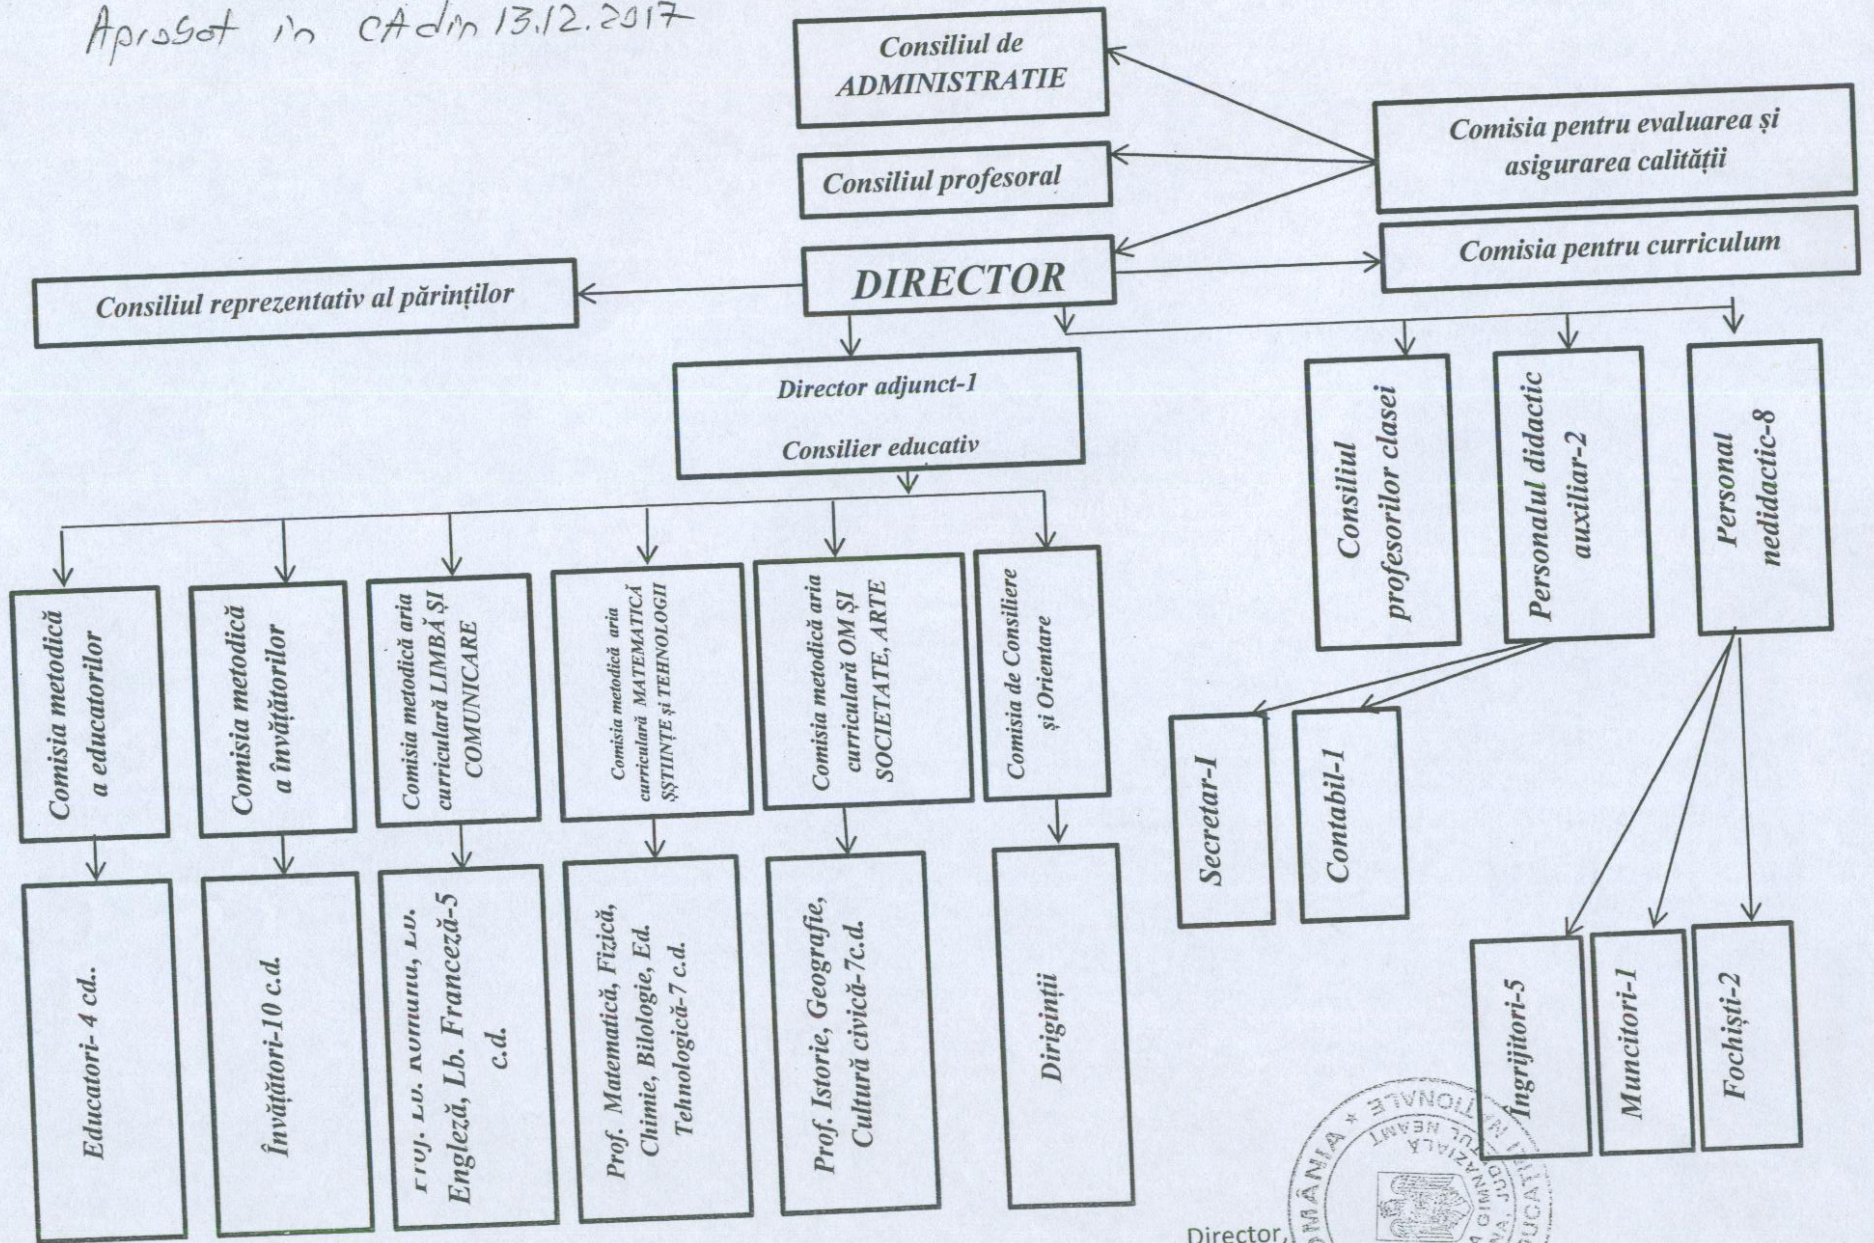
Aprobat in CA din 13.12.2017

Consiliul de ADMINISTRATIE

Comisia pentru evaluarea și asigurarea calității

Consiliul profesoral

Comisia pentru curriculum

DIRECTOR

Consiliul reprezentativ al părinților

Director adjunct-1

Consilier educativ

Consiliul profesorilor clasei

Personalul didactic auxiliar-2

Personal nedidactic-8

Comisia metodică a educatorilor

Comisia metodică a învățătorilor

Comisia metodică aria curriculară LIMBĂ ȘI COMUNICARE

Comisia metodică aria curriculară MATEMATICĂ ȘȘTIINȚE și TEHNOLOGII

Comisia metodică aria curriculară OM ȘI SOCIETATE, ARTE

Comisia de Consiliere și Orientare

Secretar-1

Contabil-1

Educatori- 4 cd..

Învățători-10 c.d.

Prof. Lb. Română, Lb. Engleză, Lb. Franceză-5 c.d.

Prof. Matematică, Fizică, Chimie, Biologie, Ed. Tehnologică-7 c.d.

Prof. Istorie, Geografie, Cultură civică-7c.d.

Diriginții

Îngrijitori-5

Muncitori-1

Fochiști-2

Director,

ROMÂNIA * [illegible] NAȚIONALE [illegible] JUDEȚUL NEAMȚ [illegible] GIMNAZIALĂ